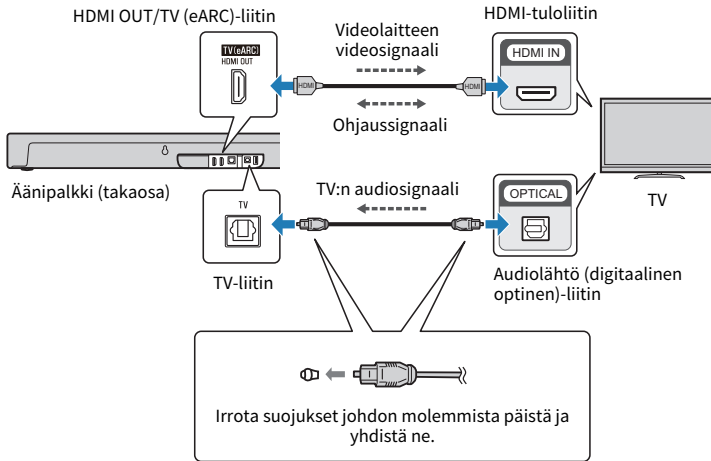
HDMI OUT/TV (eARC)-liitin

TV (eARC)
HDMI OUT

Videolaitteen videosignaali

HDMI

HDMI

Ohjaussignaali

HDMI-tuloliitin

HDMI IN

Äänipalkki (takaosa)

TV

TV:n audiosignaali

OPTICAL

TV

TV-liitin

Audiolähtö (digitaalinen optinen)-liitin

Irrota suojukset johdon molemmista päistä ja yhdistä ne.